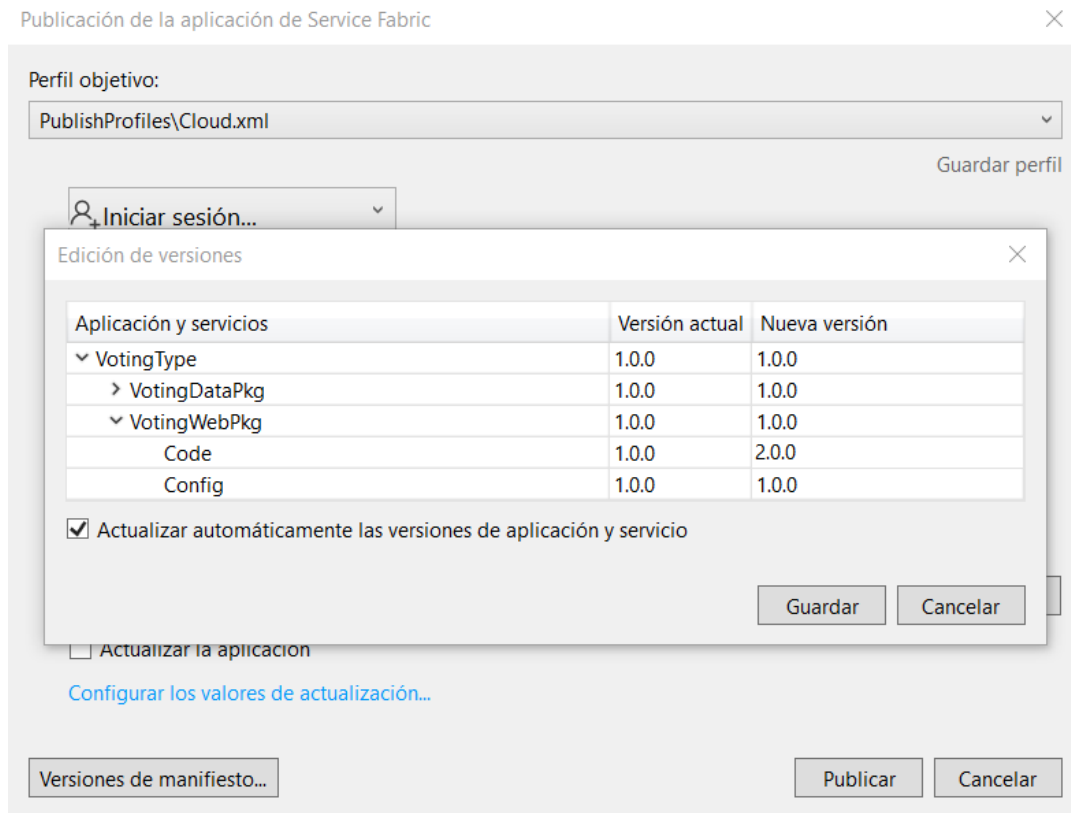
Publicación de la aplicación de Service Fabric

Perfil objetivo:

PublishProfiles\Cloud.xml

Guardar perfil

Iniciar sesión...

Edición de versiones

| Aplicación y servicios | Versión actual | Nueva versión |
|---|---|---|
| VotingType | 1.0.0 | 1.0.0 |
| VotingDataPkg | 1.0.0 | 1.0.0 |
| VotingWebPkg | 1.0.0 | 1.0.0 |
| Code | 1.0.0 | 2.0.0 |
| Config | 1.0.0 | 1.0.0 |

Actualizar automáticamente las versiones de aplicación y servicio

Guardar  Cancelar

Actualizar la aplicación

Configurar los valores de actualización...

Versiones de manifiesto...

Publicar  Cancelar